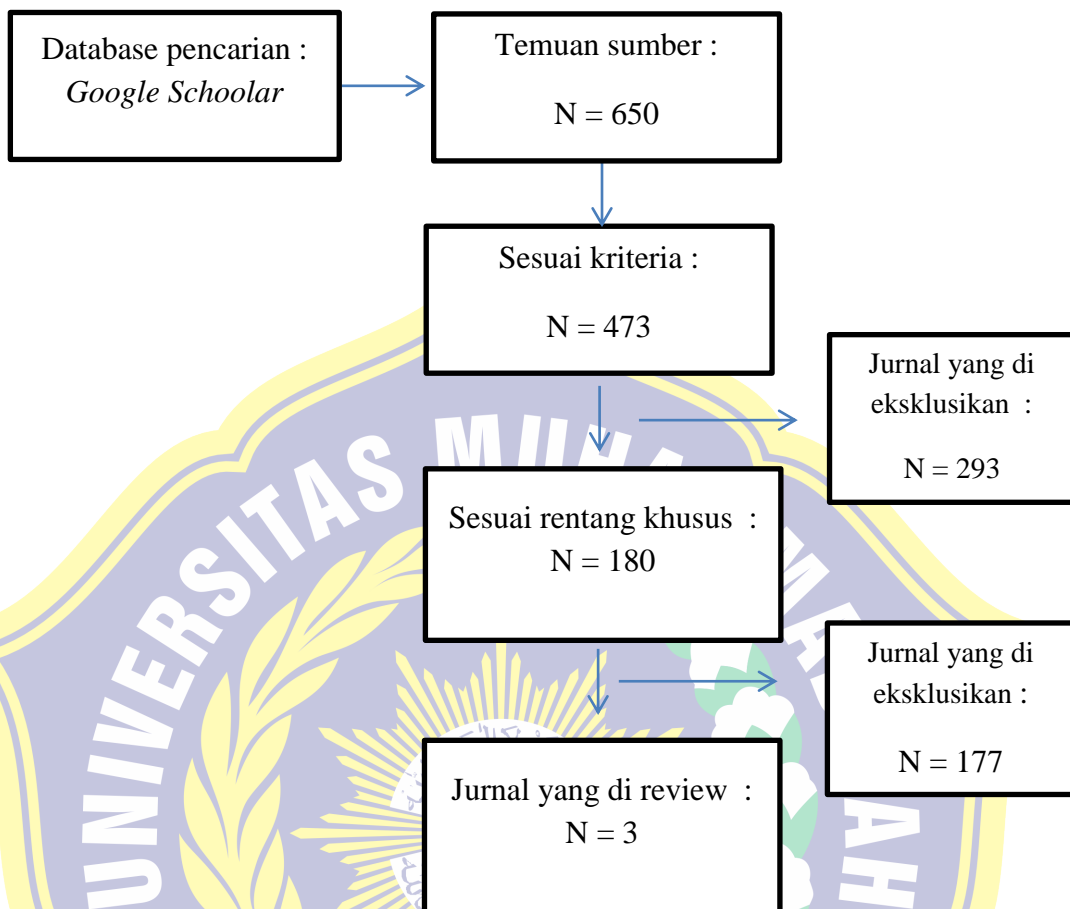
Database pencarian : *Google Schoolar*

Temuan sumber :

N = 650

Sesuai kriteria :

N = 473

Jurnal yang di eksklusikan :

N = 293

Sesuai rentang khusus : N = 180

Jurnal yang di eksklusikan :

N = 177

Jurnal yang di review : N = 3

UNIVERSITAS MUHAMMADIYAH